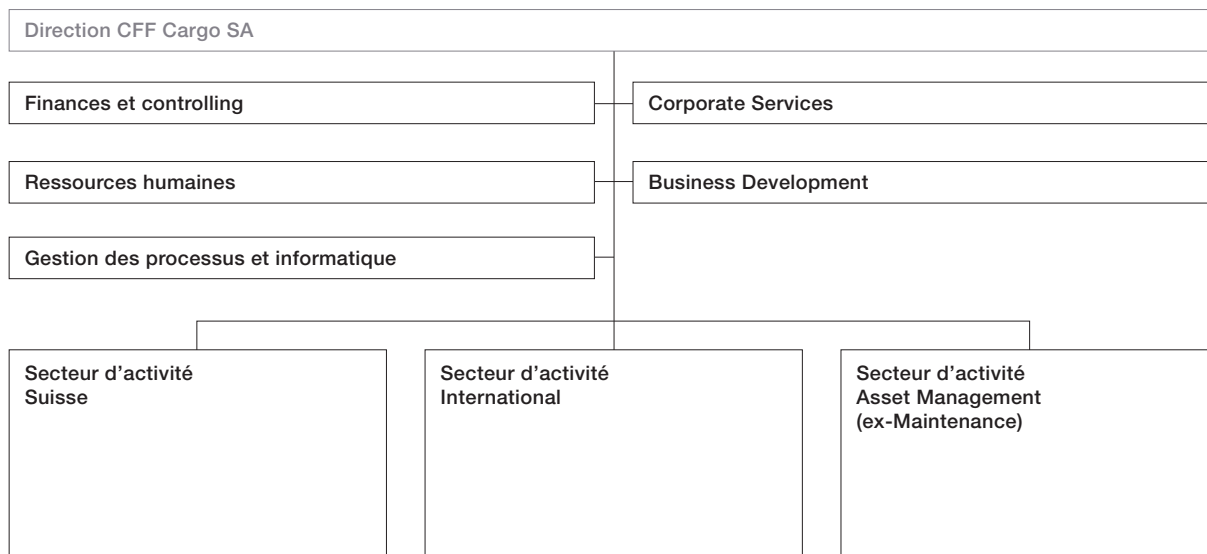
Direction CFF Cargo SA

Finances et controlling

Corporate Services

Ressources humaines

Business Development

Gestion des processus et informatique

Secteur d’activité Suisse

Secteur d’activité International

Secteur d’activité Asset Management (ex-Maintenance)